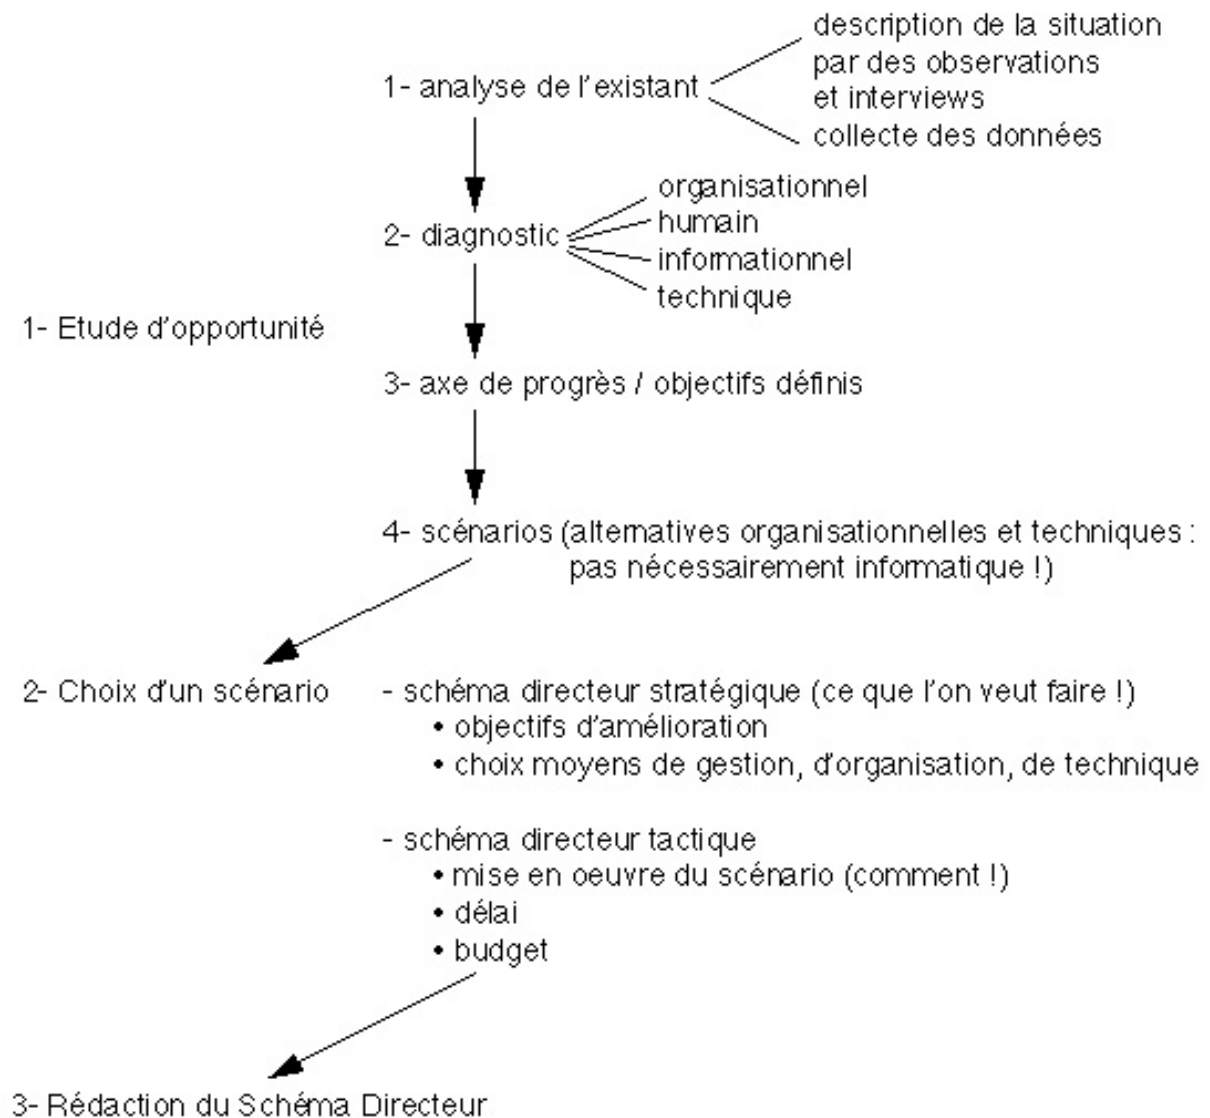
1- analyse de l'existant

description de la situation par des observations et interviews

collecte des données

2- diagnostic

organisationnel
humain
informationnel
technique

1- Etude d'opportunité

3- axe de progrès / objectifs définis

4- scénarios (alternatives organisationnelles et techniques : pas nécessairement informatique !)

2- Choix d'un scénario

- schéma directeur stratégique (ce que l'on veut faire !)
• objectifs d'amélioration
• choix moyens de gestion, d'organisation, de technique

- schéma directeur tactique
• mise en oeuvre du scénario (comment !)
• délai
• budget

3- Rédaction du Schéma Directeur